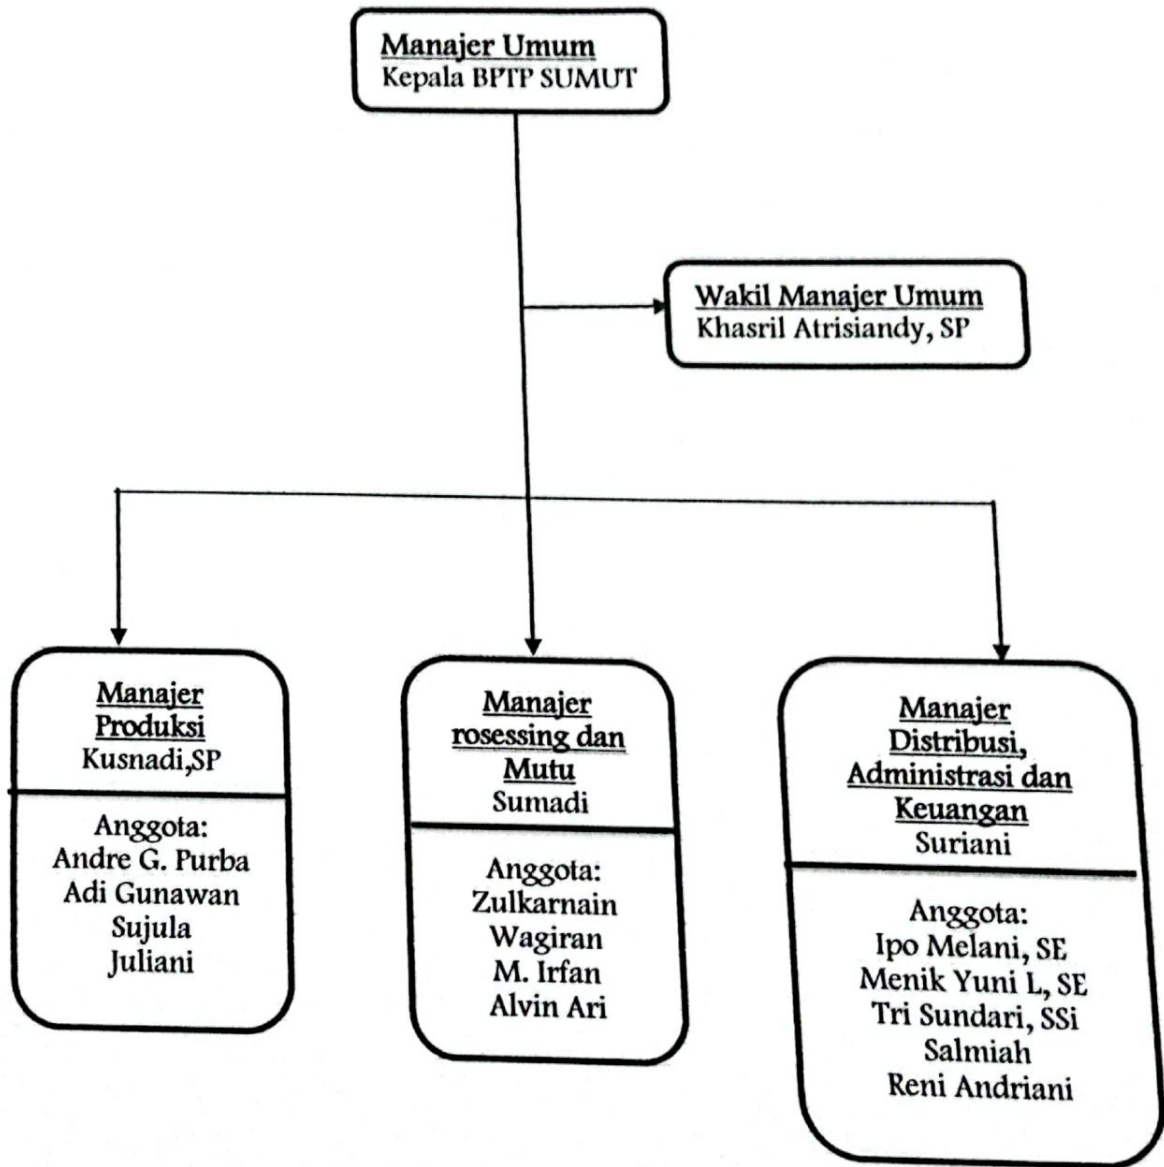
Manajer Umum
Kepala BPTP SUMUT

Wakil Manajer Umum
Khasril Atrisiandy, SP

Manajer Produksi
Kusnadi,SP

Anggota:
Andre G. Purba
Adi Gunawan
Sujula
Juliani

Manajer rosessing dan Mutu
Sumadi

Anggota:
Zulkarnain
Wagiran
M. Irfan
Alvin Ari

Manajer Distribusi, Administrasi dan Keuangan
Suriani

Anggota:
Ipo Melani, SE
Menik Yuni L, SE
Tri Sundari, SSi
Salmiah
Reni Andriani